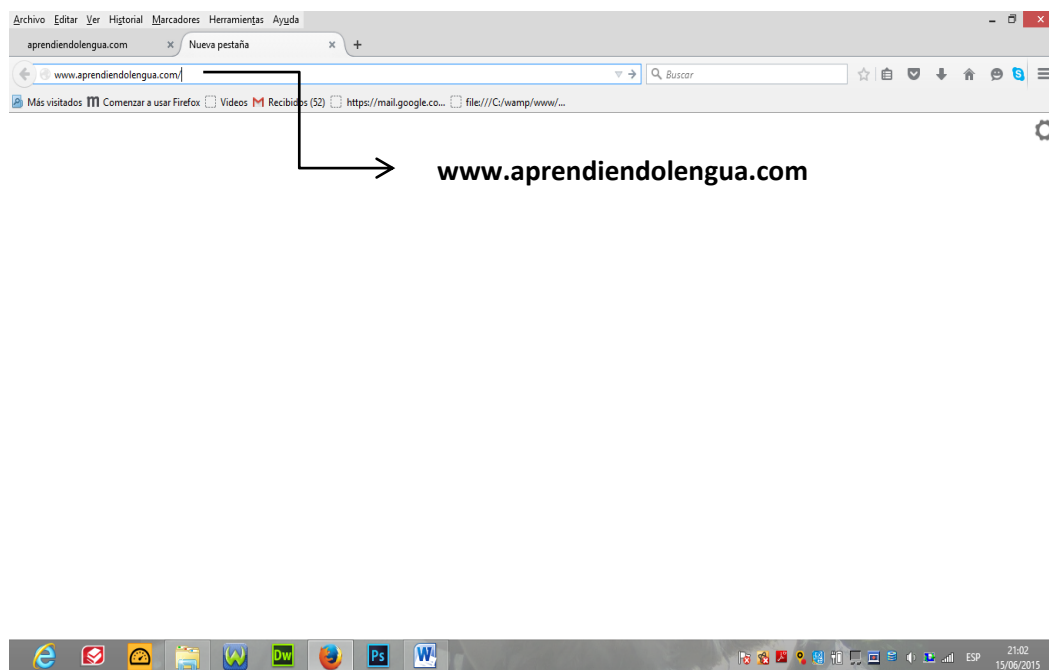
Archivo Editar Ver Historial Marcadores Herramientas Ayuda

aprendiendolengua.com ×
Nueva pestaña ×
+

www.aprendiendolengua.com/

Buscar

Más visitados
Comenzar a usar Firefox
Videos
Recibidos (52)
https://mail.google.co...
file:///C:/wamp/www/...

www.aprendiendolengua.com

ESP
21:02
15/06/2015